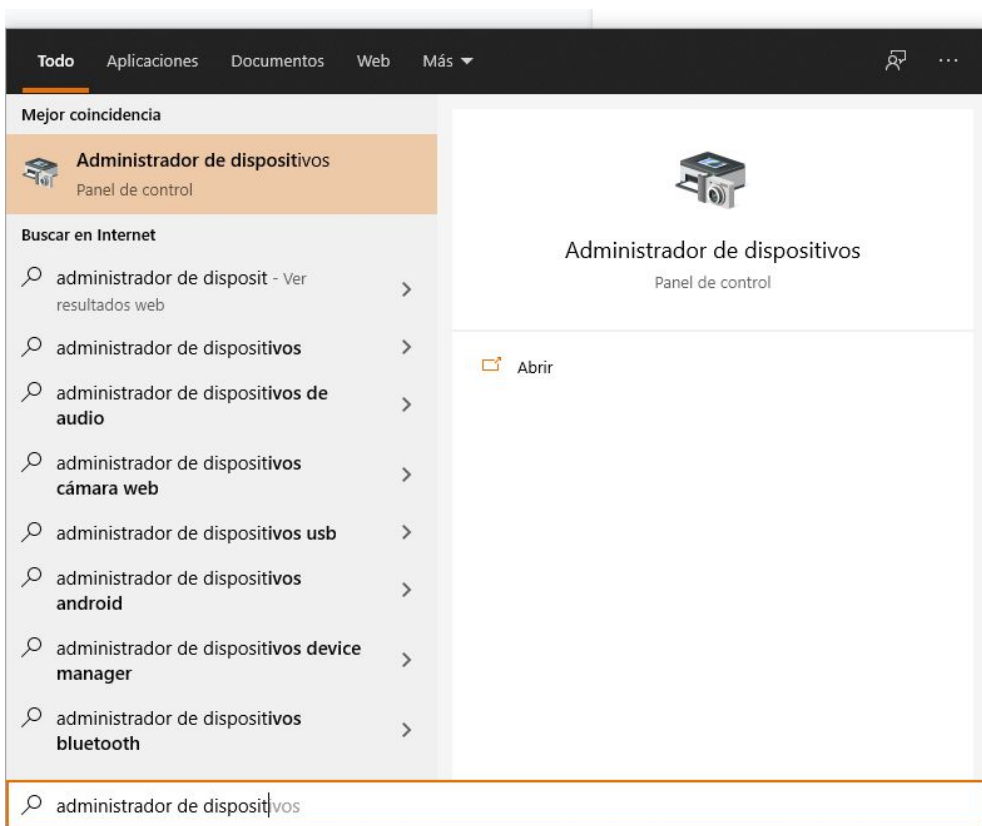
Todo Aplicaciones Documentos Web Más ▾

...

Mejor coincidencia

Administrador de dispositivos
Panel de control

Buscar en Internet

administrador de disposit - Ver resultados web

administrador de dispositivos

administrador de dispositivos de audio

administrador de dispositivos cámara web

administrador de dispositivos usb

administrador de dispositivos android

administrador de dispositivos device manager

administrador de dispositivos bluetooth

Administrador de dispositivos
Panel de control

Abrir

administrador de dispositivos